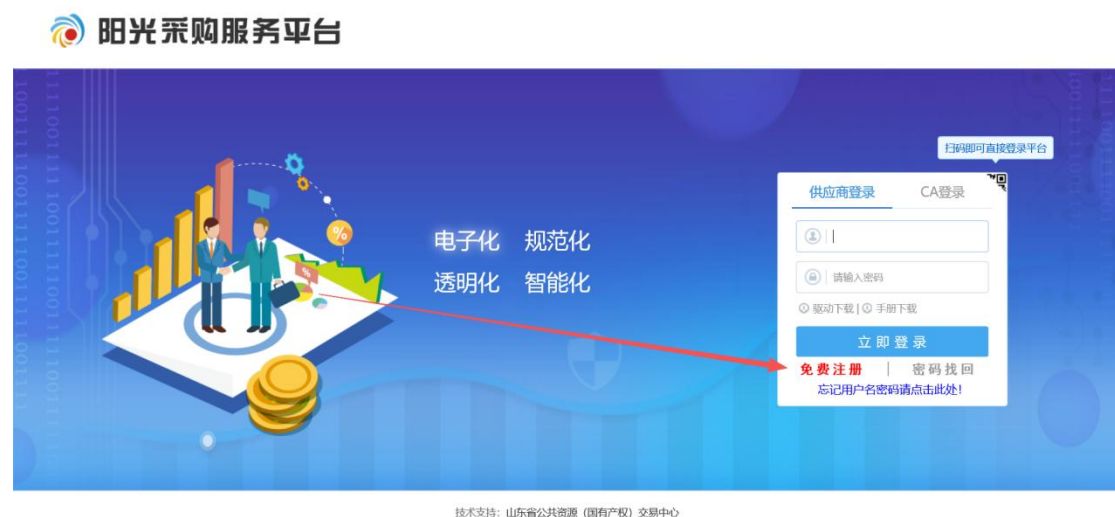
阳光采购服务平台

电子化 规范化
透明化 智能化

扫码即可直接登录平台

供应商登录 CA登录

请输入密码

驱动下载 | 手册下载

立即登录

免费注册 | 密码找回

忘记用户名密码请点击此处!

技术支持：山东省公共资源（国有产权）交易中心